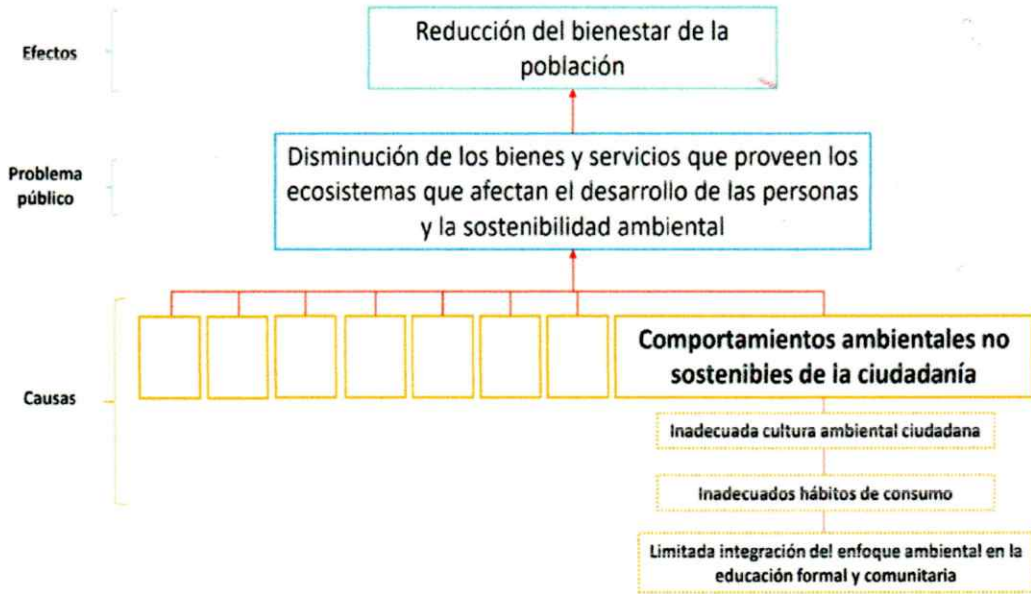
Efectos

Reducción del bienestar de la población

Problema público

Disminución de los bienes y servicios que proveen los ecosistemas que afectan el desarrollo de las personas y la sostenibilidad ambiental

Causas

Comportamientos ambientales no sostenibles de la ciudadanía

Inadecuada cultura ambiental ciudadana

Inadecuados hábitos de consumo

Limitada integración del enfoque ambiental en la educación formal y comunitaria